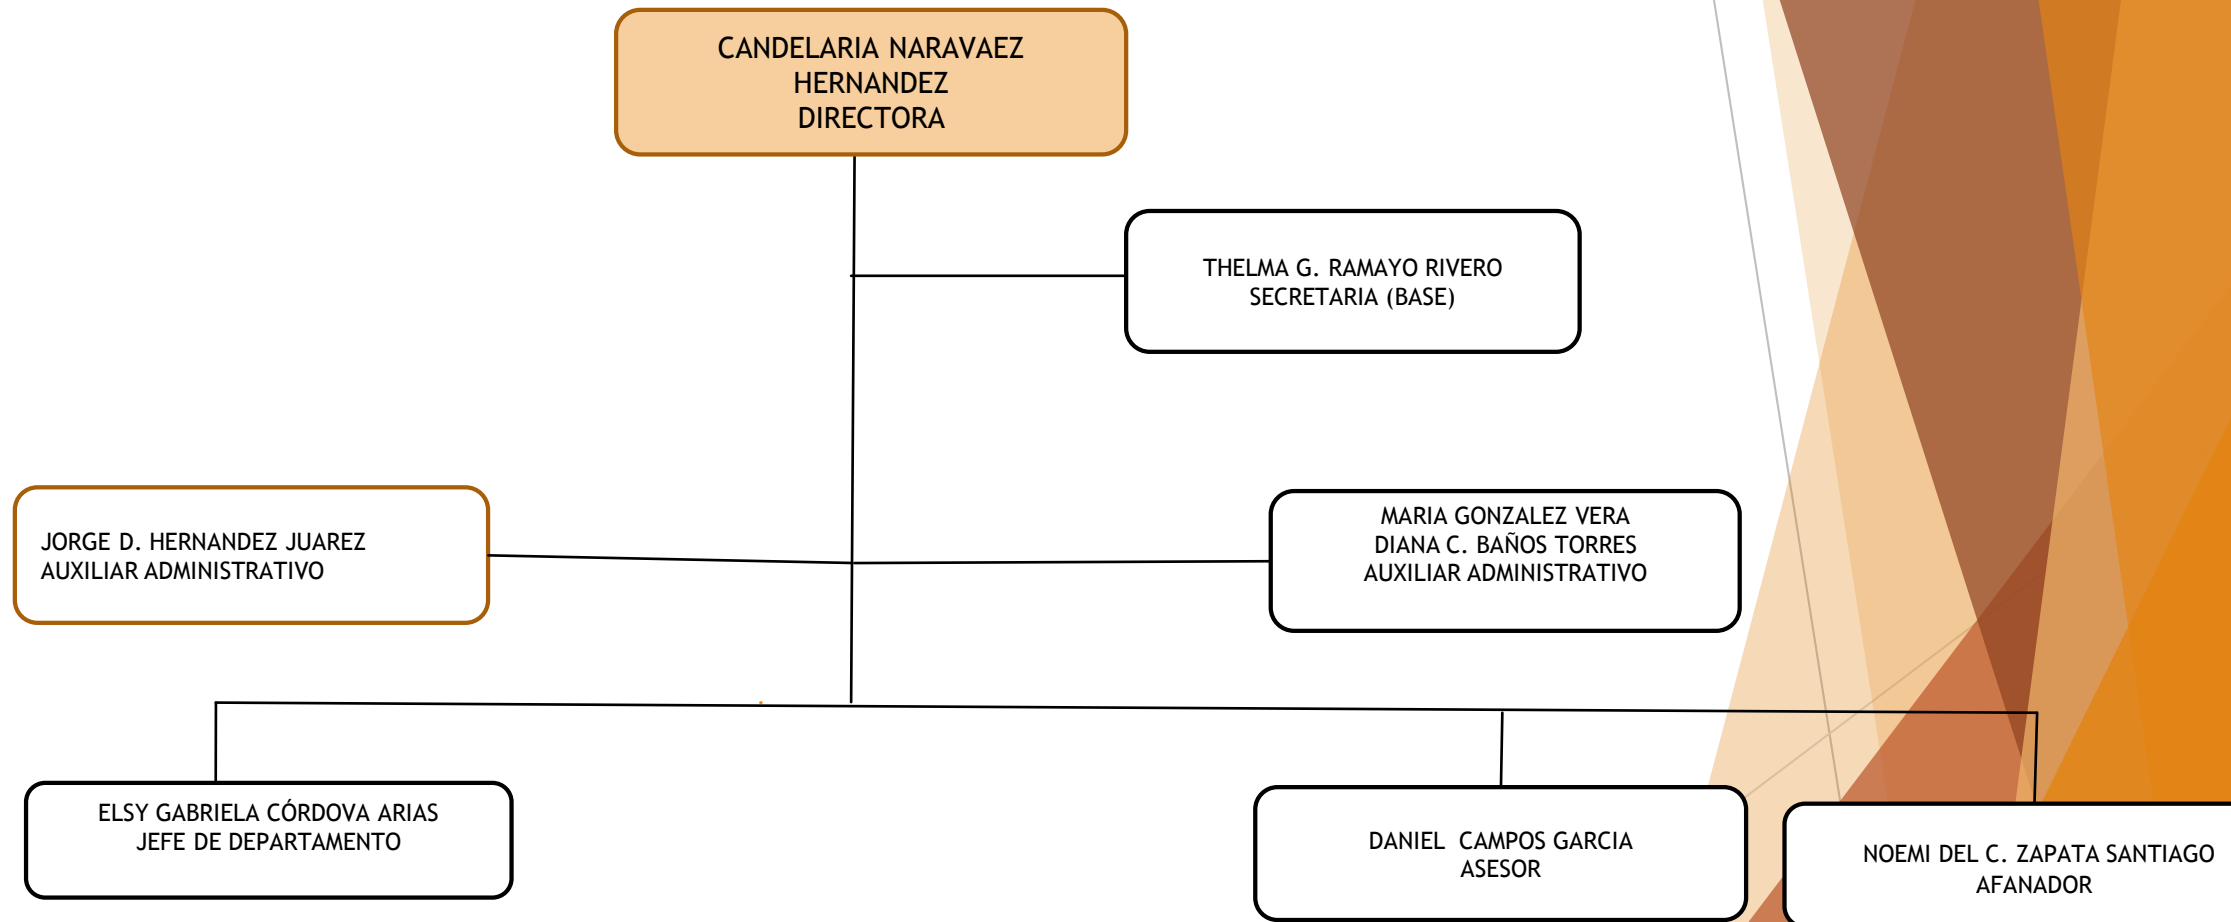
CANDELARIA NARAVAEZ HERNANDEZ
DIRECTORA

THELMA G. RAMAYO RIVERO
SECRETARIA (BASE)

JORGE D. HERNANDEZ JUAREZ
AUXILIAR ADMINISTRATIVO

MARIA GONZALEZ VERA
DIANA C. BAÑOS TORRES
AUXILIAR ADMINISTRATIVO

ELSY GABRIELA CÓRDOVA ARIAS
JEFE DE DEPARTAMENTO

DANIEL CAMPOS GARCIA
ASESOR

NOEMI DEL C. ZAPATA SANTIAGO
AFANADOR